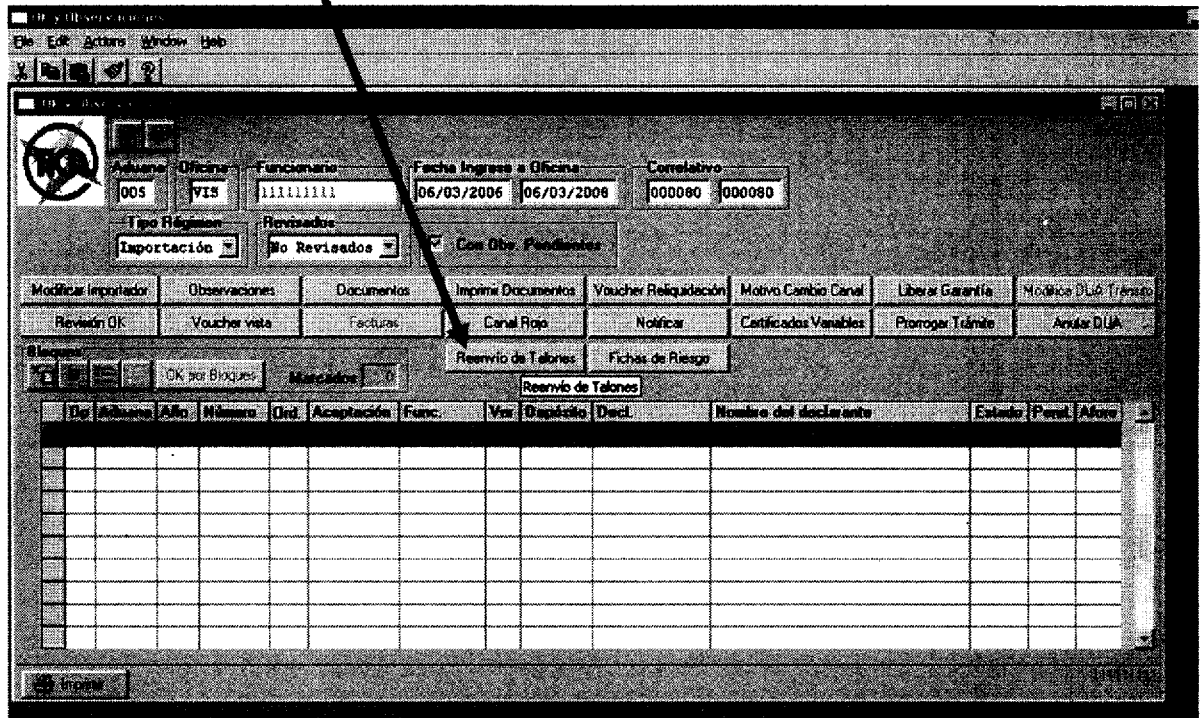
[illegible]

File Edit Actions Window Help

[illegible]

Aduana 005
Oficina VIS
Funcionario 111111111
Fecha Ingreso a Oficina 06/03/2006 06/03/2006
Correlativo 000080 000080

Tipo Régimen Importación
Revisados No Revisados
Con Obs. Pendientes

Modificar Importador | Observaciones | Documentos | Imprimi Documentos | Voucher Reliquidación | Motivo Cambio Canal | Liberar Garantía | Modifica DUA Tránsito
Revisión OK | Voucher vista | Facturas | Canal Rojo | Notificar | Certificados Variables | Prorrogar Trámite | Anular DUA
Reenvío de Talones | Fichas de Riesgo

Bloques
OK por Bloques
Marcados 0

Reenvío de Talones

| Dgr | Aduana | Año | Número | Ord. | Aceptación | Func. | Ver | Despacho | Decl. | Nombre del declarante | Estado | Penal. | Aforo |
|---|---|---|---|---|---|---|---|---|---|---|---|---|---|
| | | | | | | | | | | | | | |

Imprimir